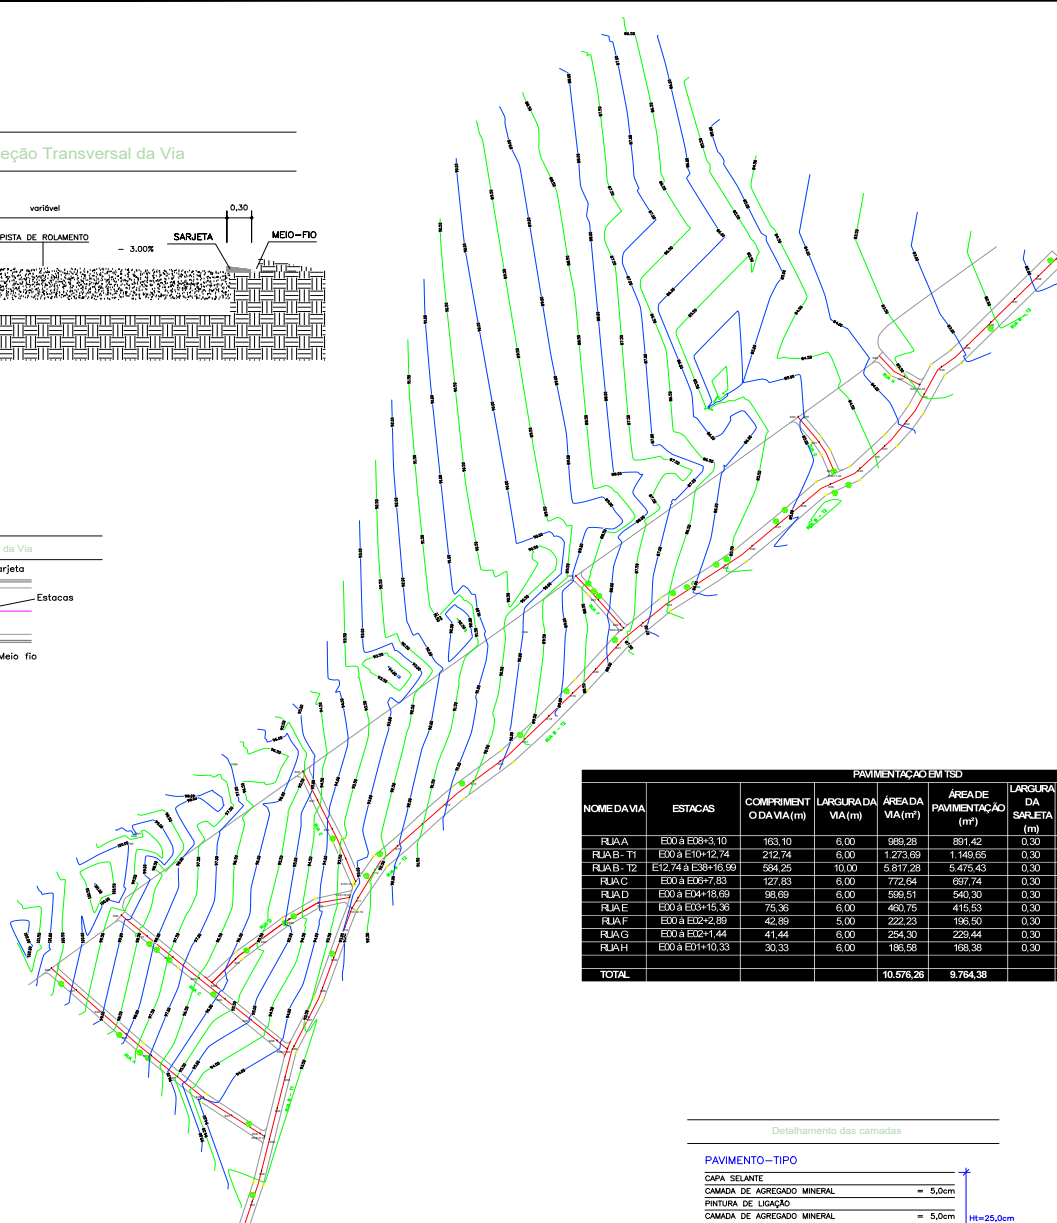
eção Transversal da Via

variável
0,30
PISTA DE ROLAMENTO
- 3.00%
SARJETA
MEIO-FIO

da Via
arjeta
Estacas
Meio fio

| PAVIMENTAÇÃO EM TSD | | | | | | |
|---|---|---|---|---|---|---|
| NOME DA VIA | ESTACAS | COMPRIMENTO DA VIA (m) | LARGURA DA VIA (m) | ÁREA DA VIA (m²) | ÁREA DE PAVIMENTAÇÃO (m²) | LARGURA DA SARJETA (m) |
| RUA A | E00 à E08+3,10 | 163,10 | 6,00 | 989,28 | 891,42 | 0,30 |
| RUA B - T1 | E00 à E10+12,74 | 212,74 | 6,00 | 1.273,69 | 1.149,65 | 0,30 |
| RUA B - T2 | E12,74 à E38+16,99 | 584,25 | 10,00 | 5.817,28 | 5.475,43 | 0,30 |
| RUA C | E00 à E06+7,83 | 127,83 | 6,00 | 772,64 | 697,74 | 0,30 |
| RUA D | E00 à E04+18,69 | 98,69 | 6,00 | 599,51 | 540,30 | 0,30 |
| RUA E | E00 à E03+15,36 | 75,36 | 6,00 | 460,75 | 415,53 | 0,30 |
| RUA F | E00 à E02+2,89 | 42,89 | 5,00 | 222,23 | 196,50 | 0,30 |
| RUA G | E00 à E02+1,44 | 41,44 | 6,00 | 254,30 | 229,44 | 0,30 |
| RUA H | E00 à E01+10,33 | 30,33 | 6,00 | 186,58 | 168,38 | 0,30 |
| | | | | | | |
| TOTAL | | | | 10.576,26 | 9.764,38 | |

Detalhamento das camadas

PAVIMENTO-TIPO
CAPA SELANTE
CAMADA DE AGREGADO MINERAL = 5,0cm
PINTURA DE LIGAÇÃO
CAMADA DE AGREGADO MINERAL = 5,0cm
Ht=25,0cm